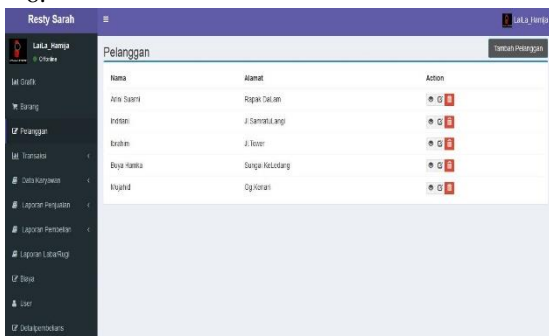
Resty Sarah

≡

LaiLa_Hamja

LaiLa_Hamja
● Offline

Grafik

Barang

Pelanggan

Transaksi

Data Karyawan

Laporan Penjualan

Laporan Pembelian

Laporan LabaRugi

Biaya

User

Detailpembelians

Pelanggan

Tambah Pelanggan

| Nama | Alamat | Action |
|---|---|---|
| Ariv Susanti | Rapak DaLam | |
| Indriani | Jl SamratuLangi | |
| Ibrahim | Jl Toxer | |
| Buya Hamka | Sungai KeLedang | |
| Mujahid | Gg Kenari | |